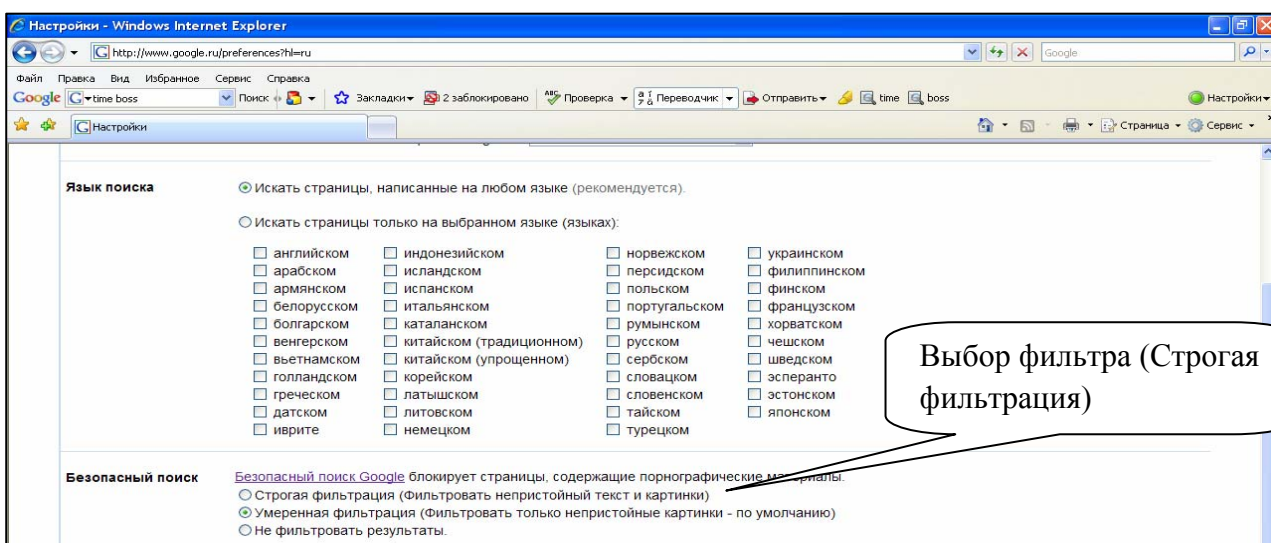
Настройки - Windows Internet Explorer

http://www.google.ru/preferences?hl=ru

Google

Файл Правка Вид Избранное Сервис Справка

Google time boss Поиск Закладки 2 заблокировано Проверка Переводчик Отправить time boss Настройки

Настройки

Страница Сервис

Язык поиска

Искать страницы, написанные на любом языке (рекомендуется).

Искать страницы только на выбранном языке (языках):

| английском | индонезийском | норвежском | украинском |
|---|---|---|---|
| арабском | исландском | персидском | филиппинском |
| армянском | испанском | польском | финском |
| белорусском | итальянском | португальском | французском |
| болгарском | каталанском | румынском | хорватском |
| венгерском | китайском (традиционном) | русском | чешском |
| вьетнамском | китайском (упрощенном) | сербском | шведском |
| голландском | корейском | словацком | эсперанто |
| греческом | латышском | словенском | эстонском |
| датском | литовском | тайском | японском |
| иврите | немецком | турецком | |

Выбор фильтра (Строгая фильтрация)

Безопасный поиск

Безопасный поиск Google блокирует страницы, содержащие порнографические м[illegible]риалы.

Строгая фильтрация (Фильтровать непристойный текст и картинки)

Умеренная фильтрация (Фильтровать только непристойные картинки - по умолчанию)

Не фильтровать результаты.